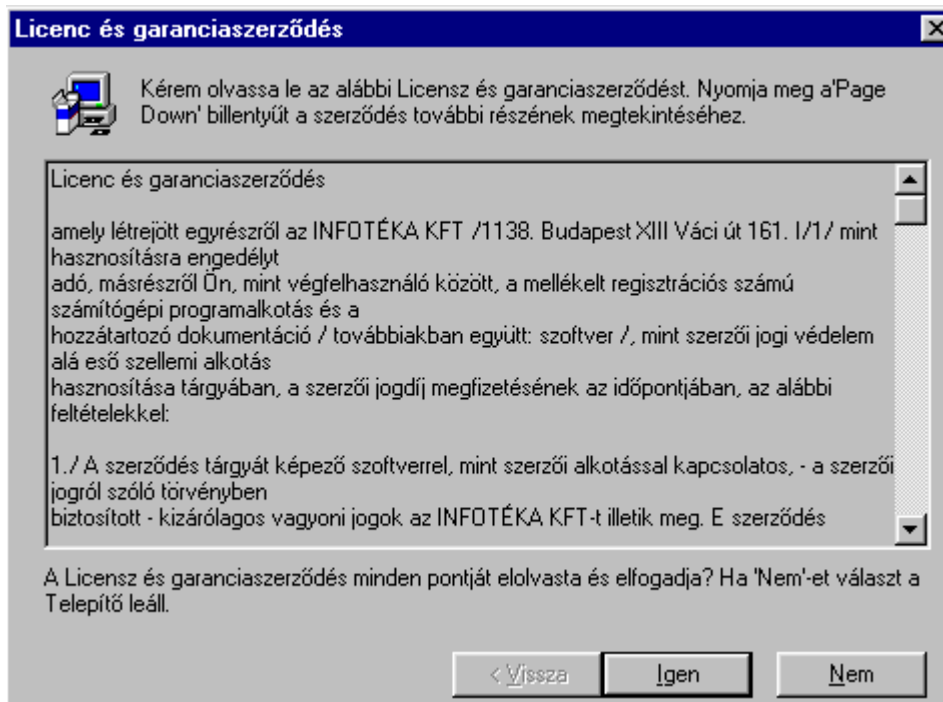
Licenc és garanciaszerződés

Kérem olvassa le az alábbi Licensz és garanciaszerződést. Nyomja meg a'Page Down' billentyűt a szerződés további részének megtekintéséhez.

Licenc és garanciaszerződés

amely létrejött egyrészről az INFOTÉKA KFT /1138. Budapest XIII Váci út 161. I/1/ mint hasznosításra engedélyt
adó, másrészről Ön, mint végfelhasználó között, a mellékelt regisztrációs számú számítógépi programalkotás és a
hozzátartozó dokumentáció / továbbiakban együtt: szoftver /, mint szerzői jogi védelem alá eső szellemi alkotás
hasznosítása tárgyában, a szerzői jogdíj megfizetésének az időpontjában, az alábbi feltételekkel:

1./ A szerződés tárgyát képező szoftverrel, mint szerzői alkotással kapcsolatos, - a szerzői jogról szóló törvényben
biztosított - kizárólagos vagyoni jogok az INFOTÉKA KFT-t illetik meg. E szerződés

A Licensz és garanciaszerződés minden pontját elolvasta és elfogadja? Ha 'Nem'-et választ a Telepítő leáll.

< Vissza | Igen | Nem